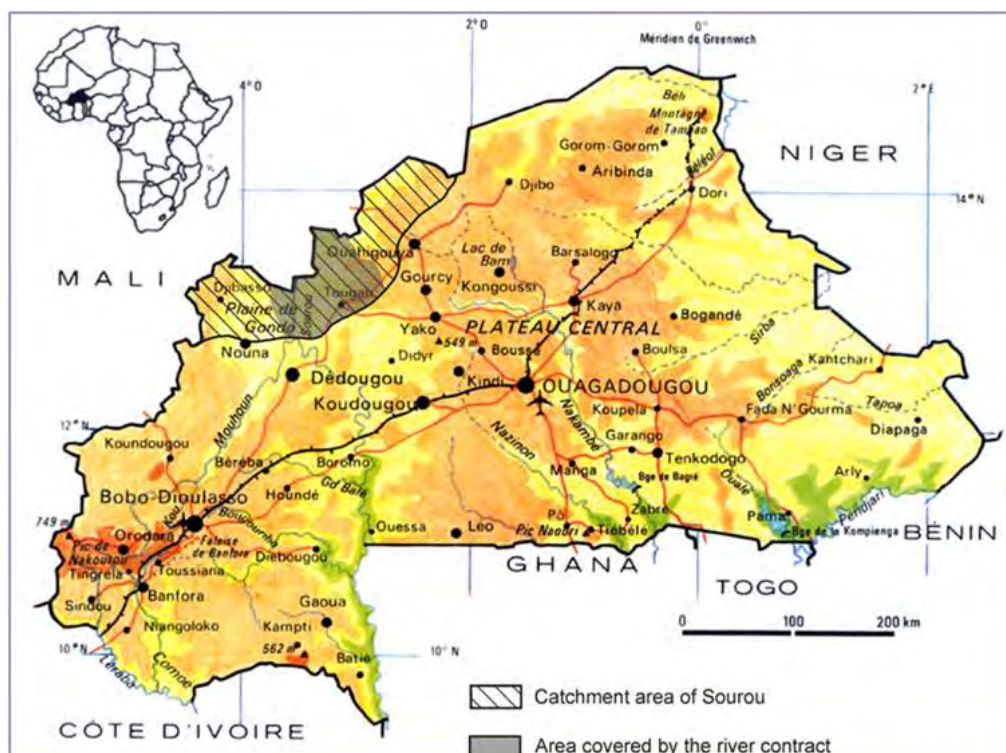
2° 0
0°
Méridien de Greenwich
4° 0
2° E
Beli
Montagne de Tambao
Gorom-Gorom
Aribinda
Béliel
NIGER
Djibo
Dori
14° N
Ouahigouya
Lac de Bam
Barsalogo
MALI
Gourcy
Kongoussi
Kaya
Di
Djibasso
Plaine de Gondo
Thiougou
Sourou
Yako
PLATEAU CENTRAL
Bogandé
549 m
Nouna
Didyr
Boussé
Boulsa
Sirba
Dédougou
Kindi
OUAGADOUGOU
Bonsoaga
Kantchari
Koudougou
Nakambé
Koupela
Fada N'Gourma
Tapoa
12° N
Koundougou
Mouhoun
Nazinon
Garango
Diapaga
Béréba
Boromo
Manga
Tenkodogo
Bobo-Dioulasso
Houndé
Gd Balé
Bge de Bagré
Ouale
Arly
749 m
Kou
Bougouriba
Zabré
Pendjari
Orodara
Falaise de Banfora
Ouessa
Leo
Pô
Pic Naouri
Tiébélé
Pama
Bge de la Kompienga
BENIN
Pic de Nakourou
Tingrela
Toussiana
Diebougou
GHANA
TOGO
Sindou
Banfora
Gaoua
0
100
200 km
Niangoloko
Kampti
562 m
10° N
10° N
Cornoe
Léraba
Batie
CÔTE D'IVOIRE
Catchment area of Sourou
Area covered by the river contract